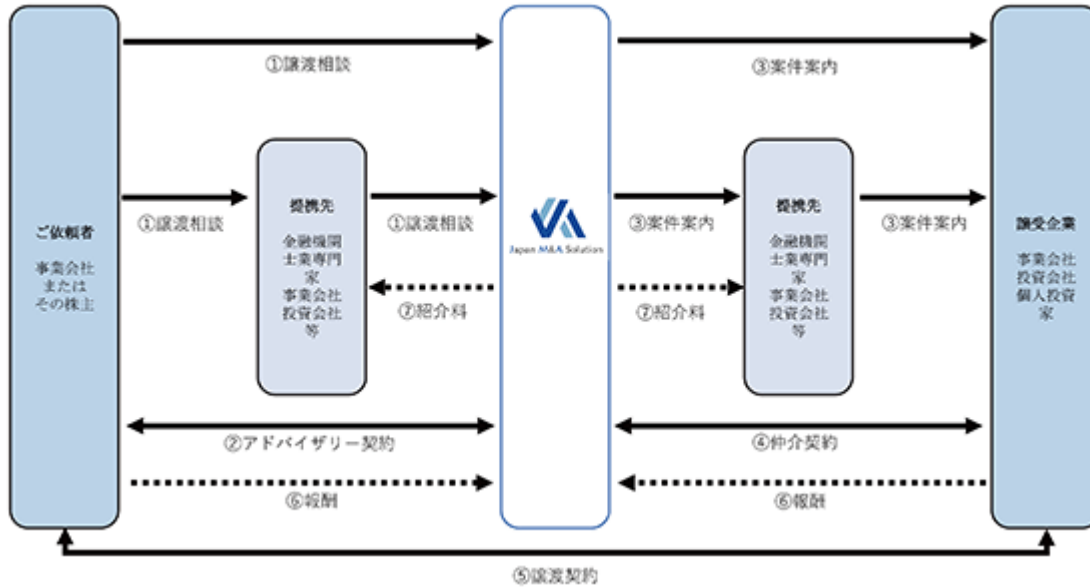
ご依頼者

事業会社
または
その株主

①譲渡相談

①譲渡相談

提携先

金融機関
士業専門家
事業会社
投資会社
等

①譲渡相談

⑦紹介料

Japan M&A Solution

③案件案内

③案件案内

⑦紹介料

提携先

金融機関
士業専門家
事業会社
投資会社
等

③案件案内

譲受企業

事業会社
投資会社
個人投資家

②アドバイザリー契約

④仲介契約

⑥報酬

⑥報酬

⑤譲渡契約